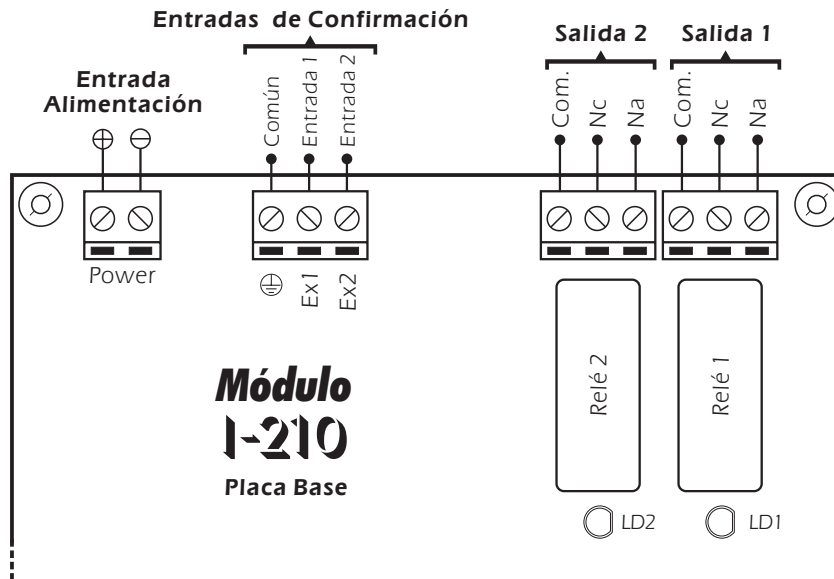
Entradas de Confirmación

Salida 2

Salida 1

Entrada
Alimentación

$\oplus$ $\ominus$

Común
Entrada 1
Entrada 2

Com.
Nc
Na

Com.
Nc
Na

Power

Ex1
Ex2

Módulo
I-210
Placa Base

Relé 2

Relé 1

LD2

LD1